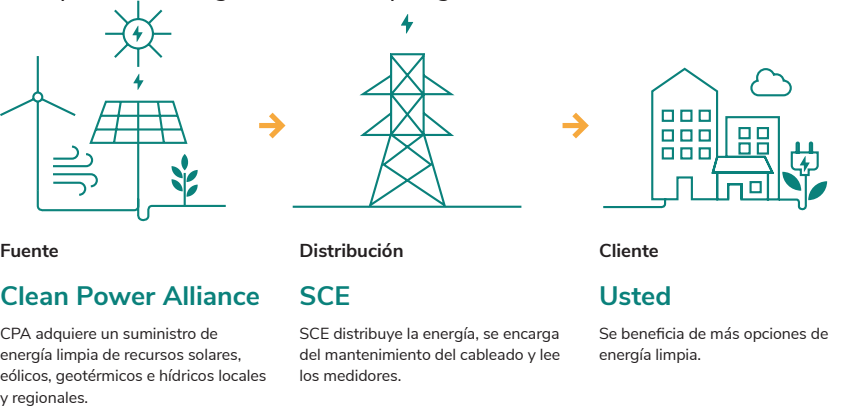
Fuente

Clean Power Alliance

CPA adquiere un suministro de energía limpia de recursos solares, eólicos, geotérmicos e hídricos locales y regionales.

Distribución

SCE

SCE distribuye la energía, se encarga del mantenimiento del cableado y lee los medidores.

Cliente

Usted

Se beneficia de más opciones de energía limpia.